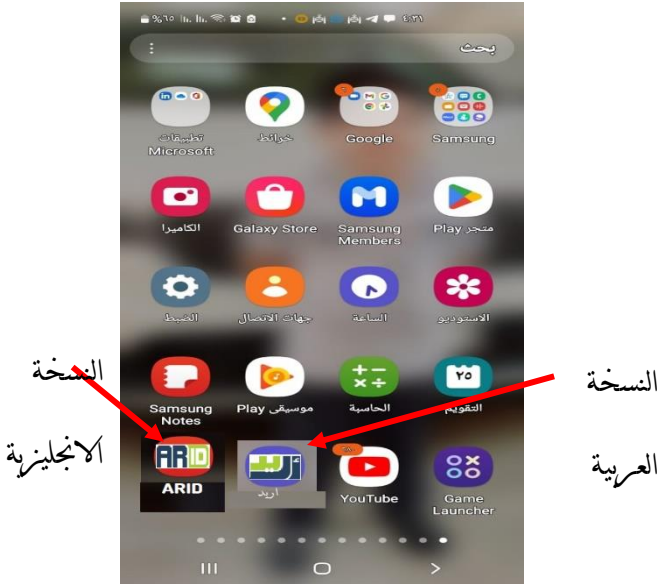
%٦٥ ٤:٣١

بحث

تطبيقات Microsoft
خرائط
Google
Samsung

الكاميرا
Galaxy Store
Samsung Members
متجر Play

الضبط
جهات الاتصال
الساعة
الاستوديو

النسخة الانجليزية

النسخة العربية

Samsung Notes
موسيقى Play
الحاسبة
٢٥ التقويم

ARID
ARID
أريد
أريد
YouTube
Game Launcher